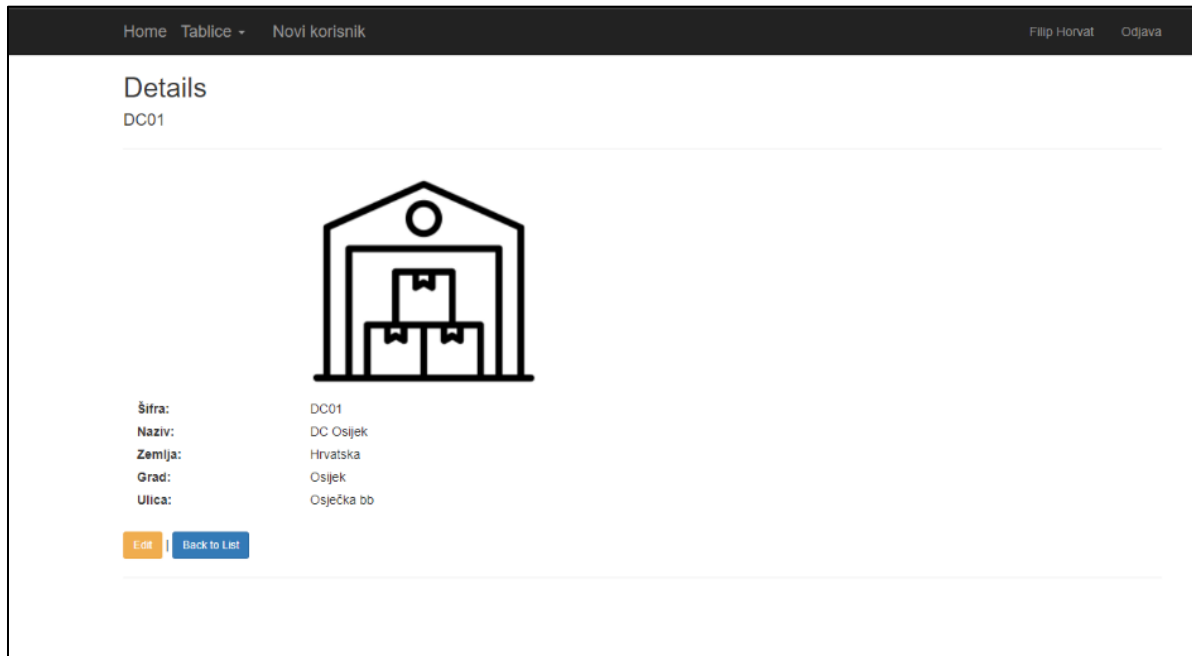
Home Tablice ▾ Novi korisnik Filip Horvat Odjava

Details

DC01

| | |
|---|---|
| **Šifra:** | DC01 |
| **Naziv:** | DC Osijek |
| **Zemlja:** | Hrvatska |
| **Grad:** | Osijek |
| **Ulica:** | Osječka bb |

Edit | Back to List